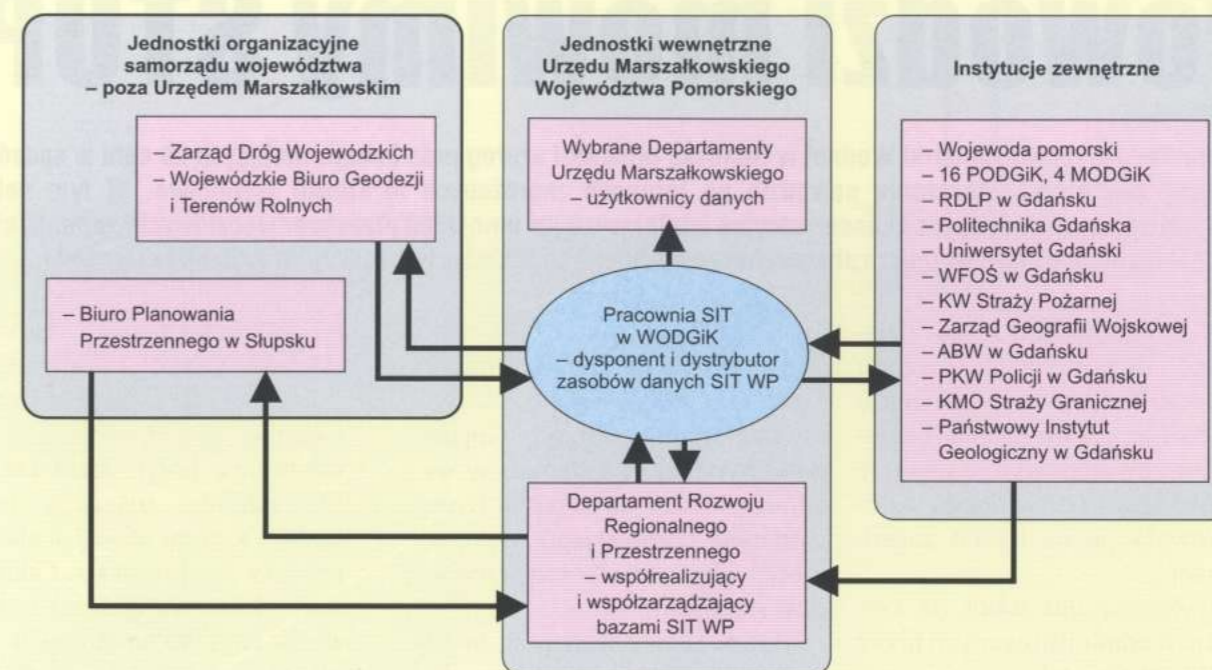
Jednostki organizacyjne samorządu województwa – poza Urzędem Marszałkowskim

– Zarząd Dróg Wojewódzkich
– Wojewódzkie Biuro Geodezji i Terenów Rolnych

– Biuro Planowania Przestrzennego w Słupsku

Jednostki wewnętrzne Urzędu Marszałkowskiego Województwa Pomorskiego

Wybrane Departamenty Urzędu Marszałkowskiego – użytkownicy danych

Pracownia SIT w WODGiK – dysponent i dystrybutor zasobów danych SIT WP

Departament Rozwoju Regionalnego i Przestrzennego – współrealizujący i współzarządzający bazami SIT WP

Instytucje zewnętrzne

– Wojewoda pomorski
– 16 PODGiK, 4 MODGiK
– RDLP w Gdańsku
– Politechnika Gdańska
– Uniwersytet Gdański
– WFOŚ w Gdańsku
– KW Straży Pożarnej
– Zarząd Geografii Wojskowej
– ABW w Gdańsku
– PKW Policji w Gdańsku
– KMO Straży Granicznej
– Państwowy Instytut Geologiczny w Gdańsku